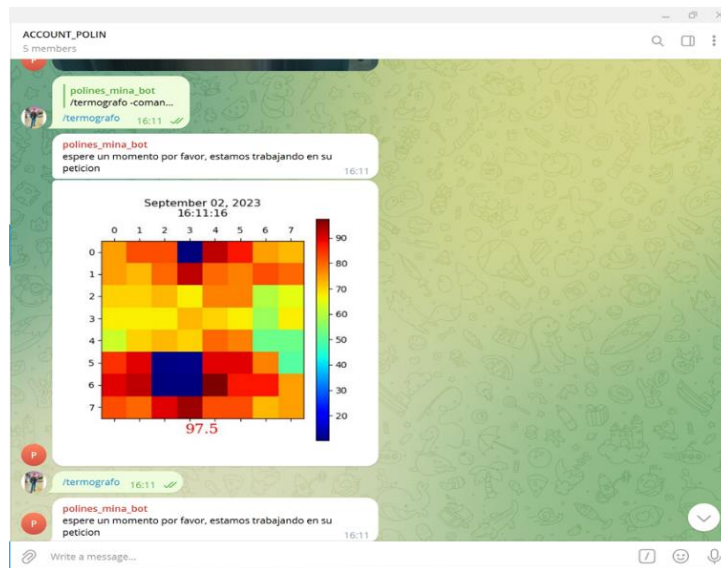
ACCOUNT_POLIN
5 members

polines_mina_bot
/termografo -coman...
/termografo 16:11

polines_mina_bot
espere un momento por favor, estamos trabajando en su peticion
16:11

September 02, 2023
16:11:16

0 1 2 3 4 5 6 7

0
1
2
3
4
5
6
7

90
80
70
60
50
40
30
20

97.5

/termografo 16:11

polines_mina_bot
espere un momento por favor, estamos trabajando en su peticion
16:11

Write a message...